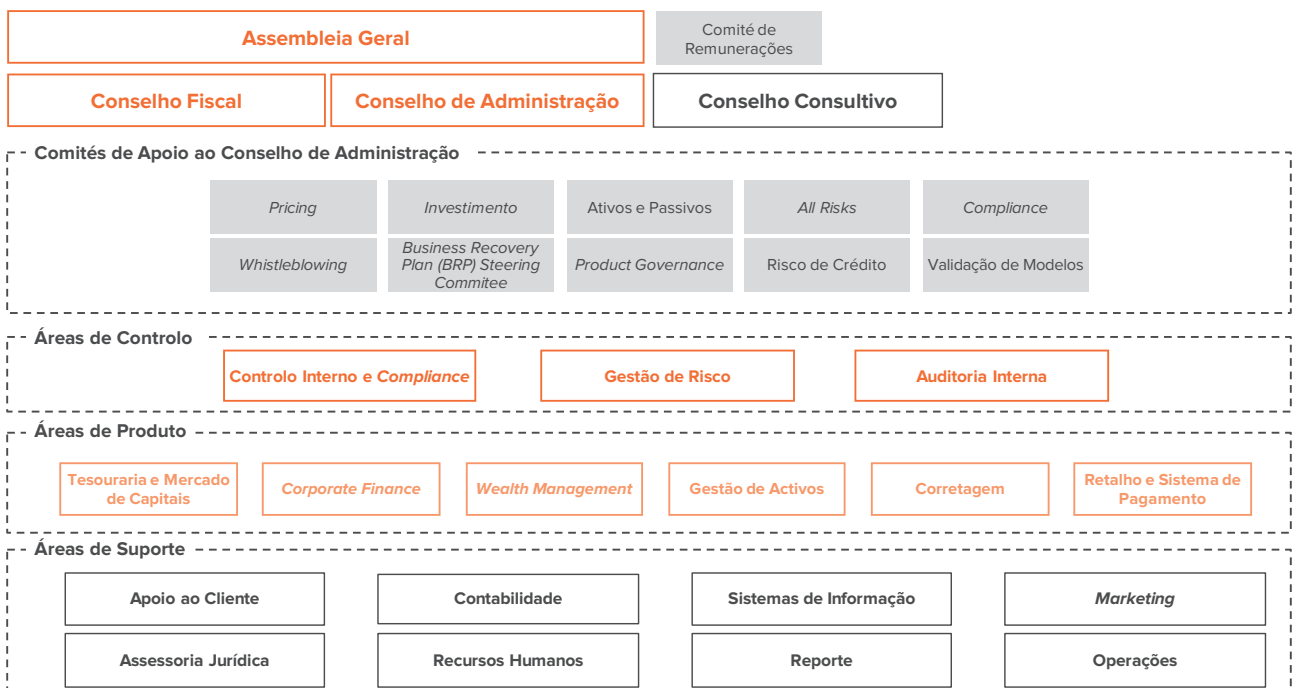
Assembleia Geral

Comité de Remunerações

Conselho Fiscal

Conselho de Administração

Conselho Consultivo

Comités de Apoio ao Conselho de Administração

Pricing

Investimento

Ativos e Passivos

All Risks

Compliance

Whistleblowing

Business Recovery Plan (BRP) Steering Commitee

Product Governance

Risco de Crédito

Validação de Modelos

Áreas de Controlo

Controlo Interno e Compliance

Gestão de Risco

Auditoria Interna

Áreas de Produto

Tesouraria e Mercado de Capitais

Corporate Finance

Wealth Management

Gestão de Activos

Corretagem

Retalho e Sistema de Pagamento

Áreas de Suporte

Apoio ao Cliente

Contabilidade

Sistemas de Informação

Marketing

Assessoria Jurídica

Recursos Humanos

Reporte

Operações